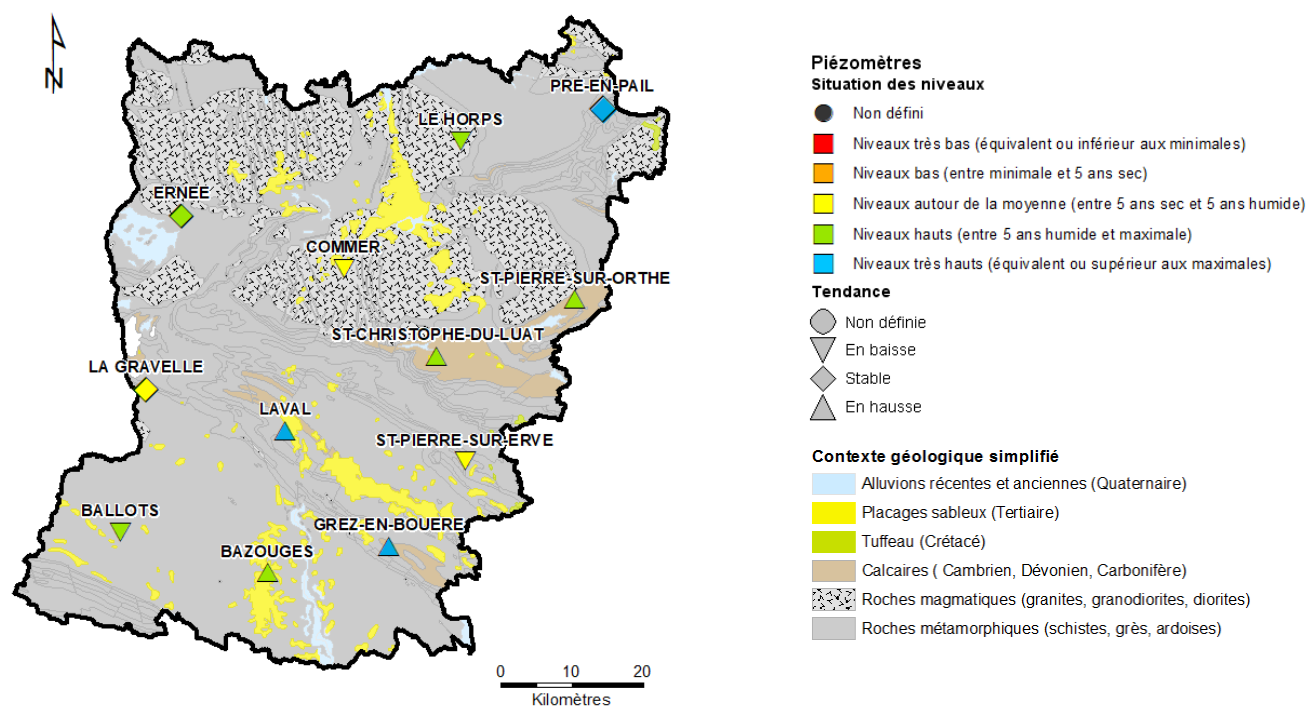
N

PRE-EN-PAIL
LE HORPS
ERNEE
COMMER
ST-PIERRE-SUR-ORTHE
ST-CHRISTOPHE-DU-LUAT
LA GRAVELLE
LAVAL
ST-PIERRE-SUR-ERVE
BALLOTS
GREZ-EN-BOUERE
BAZOUGES

0 10 20
Kilomètres

Piézomètres
Situation des niveaux
Non défini
Niveaux très bas (équivalent ou inférieur aux minimales)
Niveaux bas (entre minimale et 5 ans sec)
Niveaux autour de la moyenne (entre 5 ans sec et 5 ans humide)
Niveaux hauts (entre 5 ans humide et maximale)
Niveaux très hauts (équivalent ou supérieur aux maximales)
Tendance
Non définie
En baisse
Stable
En hausse

Contexte géologique simplifié
Alluvions récentes et anciennes (Quaternaire)
Placages sableux (Tertiaire)
Tuffeau (Crétacé)
Calcaires ( Cambrien, Dévonien, Carbonifère)
Roches magmatiques (granites, granodiorites, diorites)
Roches métamorphiques (schistes, grès, ardoises)